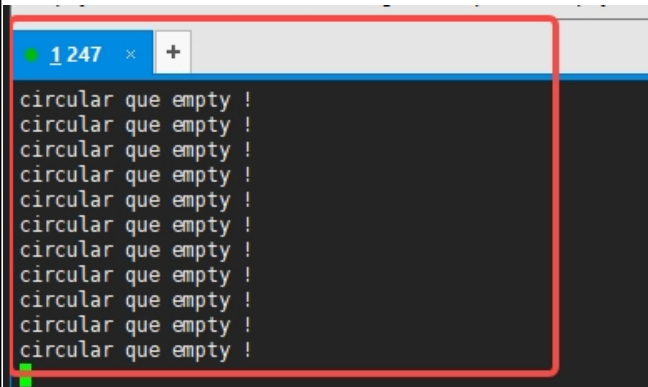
1 247 ×
+

circular que empty !
circular que empty !
circular que empty !
circular que empty !
circular que empty !
circular que empty !
circular que empty !
circular que empty !
circular que empty !
circular que empty !
circular que empty !